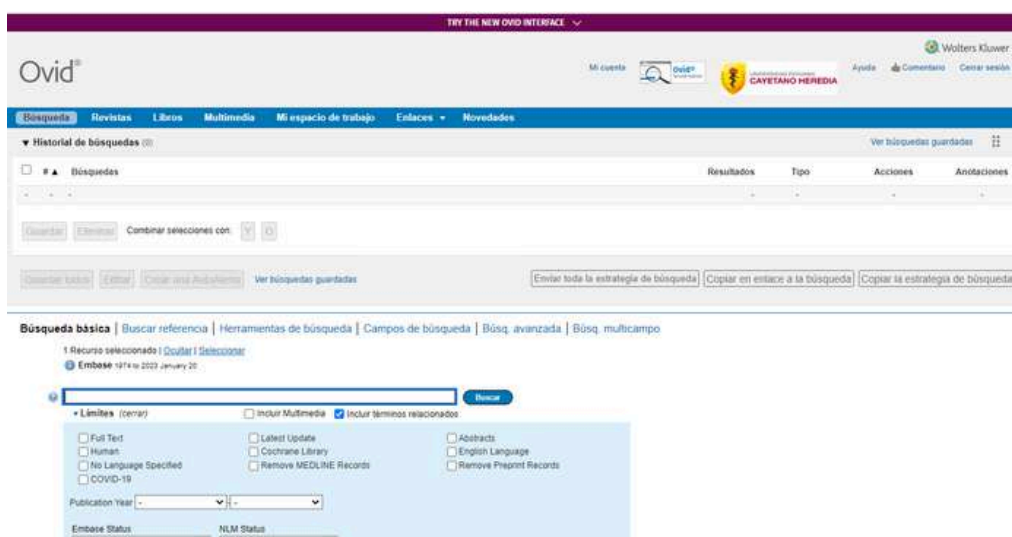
TRY THE NEW OVID INTERFACE

Ovid®

Mi cuenta | Ovid® | UNIVERSIDAD PERUANA CAYETANO HEREDIA | Ayuda | Comentario | Cerrar sesión

Wolters Kluwer

Búsqueda | Revistas | Libros | Multimedia | Mi espacio de trabajo | Enlaces | Novedades

▼ Historial de búsquedas (0)

Ver búsquedas guardadas

| # ▲ | Búsquedas | Resultados | Tipo | Acciones | Anotaciones |
|---|---|---|---|---|---|
| - | - | - | - | - | - |

Guardar | Eliminar | Combinar selecciones con: Y O

Guardar todo | Editar | Crear una AutoAlerta | Ver búsquedas guardadas

Enviar toda la estrategia de búsqueda | Copiar en enlace a la búsqueda | Copiar la estrategia de búsqueda

Búsqueda básica | Buscar referencia | Herramientas de búsqueda | Campos de búsqueda | Búsq. avanzada | Búsq. multicampo

1 Recurso seleccionado | Ocultar | Seleccionar

Embase 1974 to 2023 January 20

Buscar

▾ Límites (cerrar) | Incluir Multimedia | Incluir términos relacionados

Full Text
Human
No Language Specified
COVID-19
Latest Update
Cochrane Library
Remove MEDLINE Records
Abstracts
English Language
Remove Preprint Records

Publication Year -  -

Embase Status
NLM Status